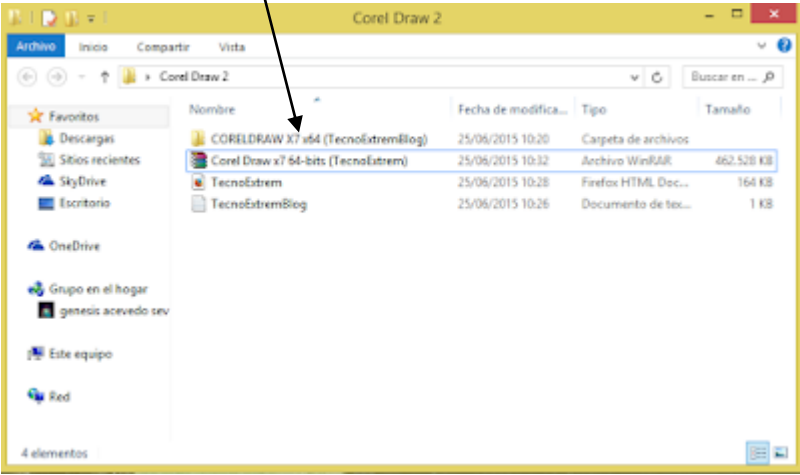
Corel Draw 2

Archivo Inicio Compartir Vista

Corel Draw 2

Buscar en ...

Favoritos
Descargas
Sitios recientes
SkyDrive
Escritorio

OneDrive

Grupo en el hogar
genesis acevedo sev

Este equipo

Red

| Nombre | Fecha de modifica... | Tipo | Tamaño |
|---|---|---|---|
| CORELDRAW X7 x64 (TecnoExtremBlog) | 25/06/2015 10:20 | Carpeta de archivos | |
| Corel Draw x7 64-bits (TecnoExtrem) | 25/06/2015 10:32 | Archivo WinRAR | 462.528 KB |
| TecnoExtrem | 25/06/2015 10:28 | Firefox HTML Doc... | 164 KB |
| TecnoExtremBlog | 25/06/2015 10:26 | Documento de tex... | 1 KB |

4 elementos